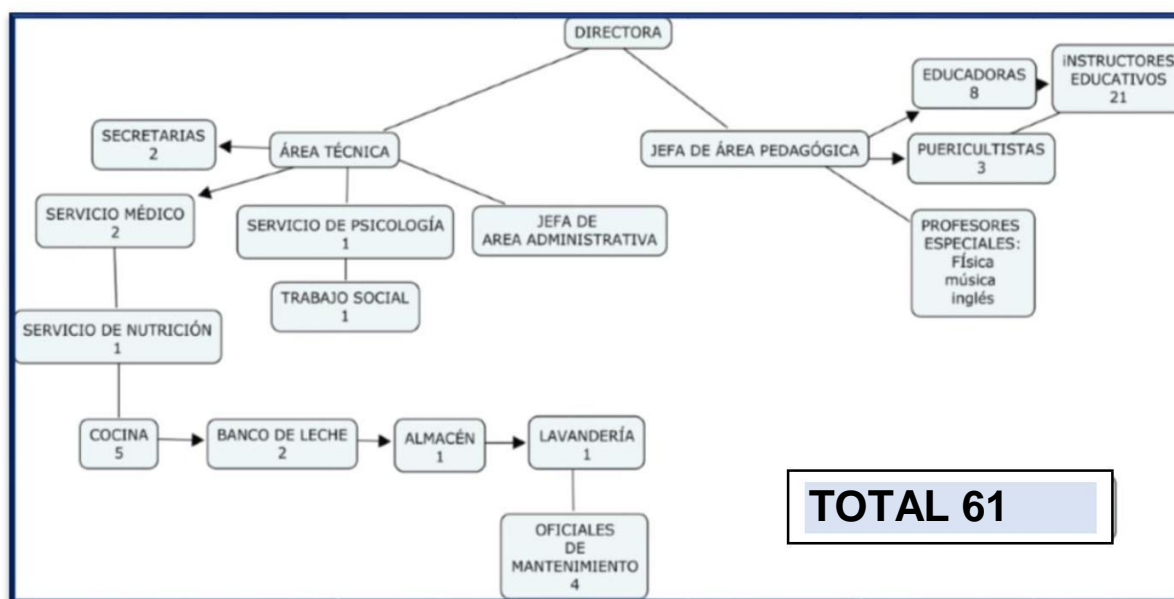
DIRECTORA

ÁREA TÉCNICA

JEFA DE ÁREA PEDAGÓGICA

SECRETARIAS
2

SERVICIO MÉDICO
2

SERVICIO DE PSICOLOGÍA
1

JEFA DE
AREA ADMINISTRATIVA

TRABAJO SOCIAL
1

SERVICIO DE NUTRICIÓN
1

COCINA
5

BANCO DE LECHE
2

ALMACÉN
1

LAVANDERÍA
1

OFICIALES
DE
MANTENIMIENTO
4

EDUCADORAS
8

INSTRUCTORES
EDUCATIVOS
21

PUERICULTISTAS
3

PROFESORES
ESPECIALES:
Física
música
inglés

TOTAL 61